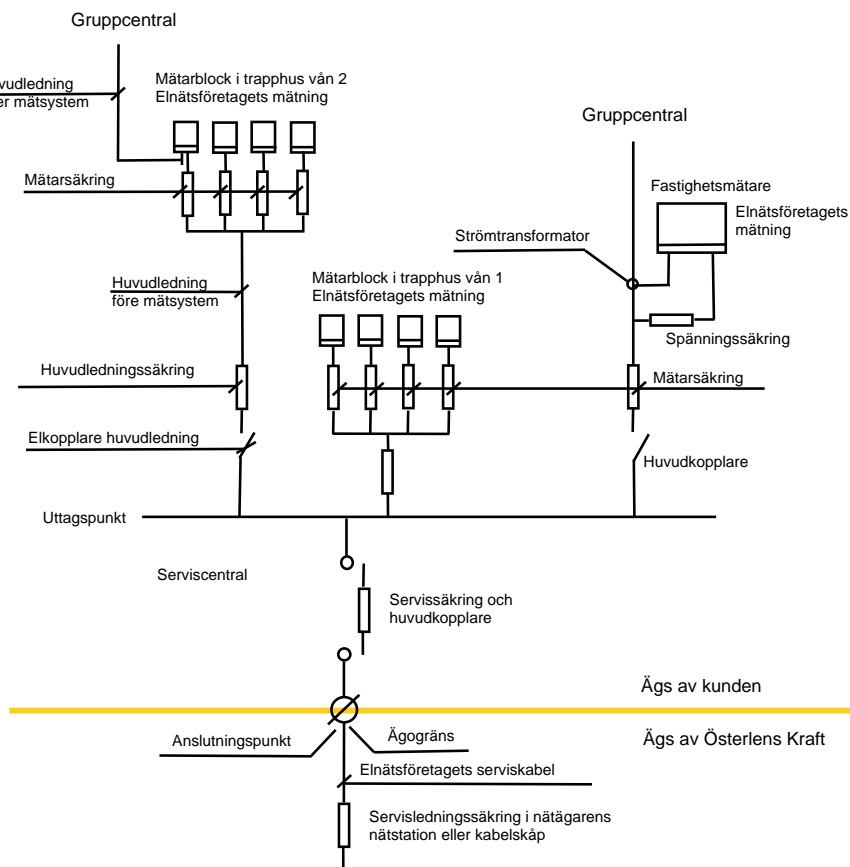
Gruppcentral

uvudledning
ter mätsystem

Mätarblock i trapphus vån 2
Elnätsföretagets mätning

Gruppcentral

Mätarsäkring

Fastighetsmätare

Elnätsföretagets mätning

Strömtransformator

Huvudledning före mätsystem

Mätarblock i trapphus vån 1
Elnätsföretagets mätning

Spänningssäkring

Huvudledningssäkring

Mätarsäkring

Elkopplare huvudledning

Huvudkopplare

Uttagspunkt

Serviscentral

Servissäkring och huvudkopplare

Ägs av kunden

Anslutningspunkt

Ägogräns

Ägs av Österlens Kraft

Elnätsföretagets serviskabel

Servisledningssäkring i nätägarens nätstation eller kabelskåp